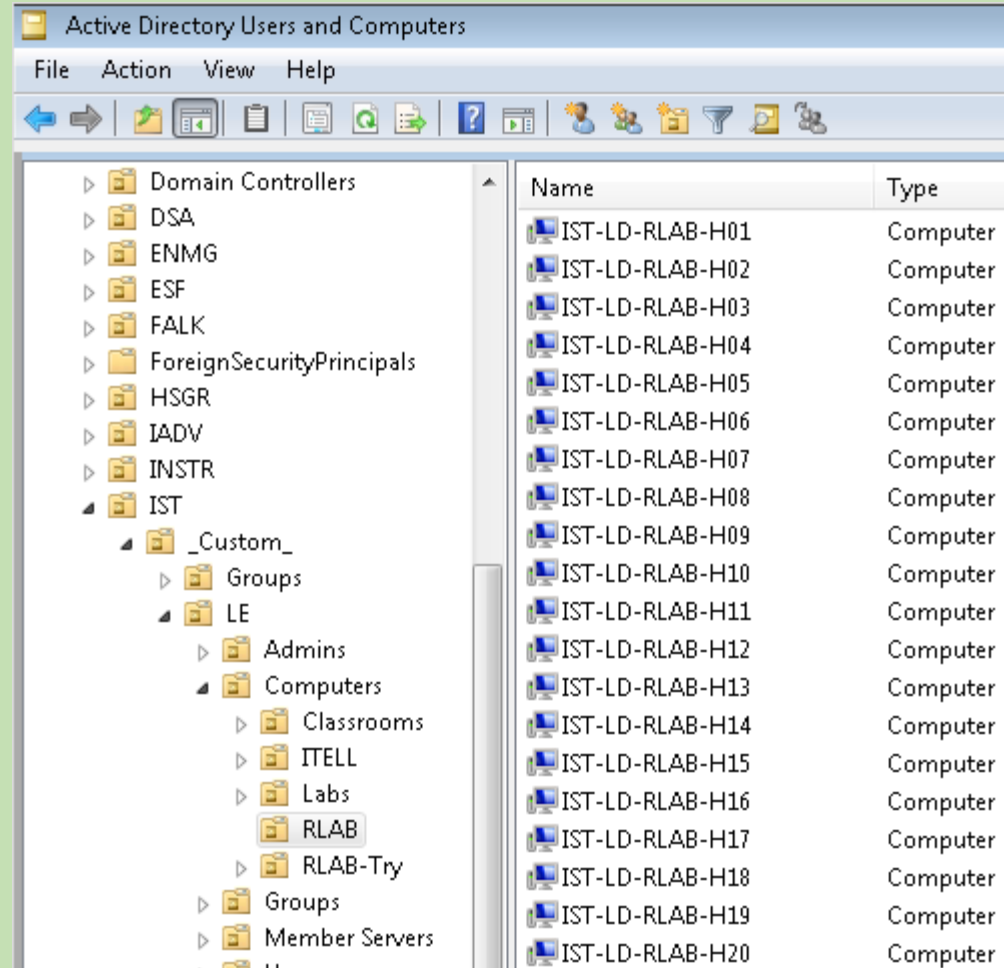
Active Directory Users and Computers

File Action View Help

Domain Controllers
DSA
ENMG
ESF
FALK
ForeignSecurityPrincipals
HSGR
IADV
INSTR
IST
_Custom_
Groups
LE
Admins
Computers
Classrooms
ITELL
Labs
RLAB
RLAB-Try
Groups
Member Servers

| Name | Type |
|---|---|
| IST-LD-RLAB-H01 | Computer |
| IST-LD-RLAB-H02 | Computer |
| IST-LD-RLAB-H03 | Computer |
| IST-LD-RLAB-H04 | Computer |
| IST-LD-RLAB-H05 | Computer |
| IST-LD-RLAB-H06 | Computer |
| IST-LD-RLAB-H07 | Computer |
| IST-LD-RLAB-H08 | Computer |
| IST-LD-RLAB-H09 | Computer |
| IST-LD-RLAB-H10 | Computer |
| IST-LD-RLAB-H11 | Computer |
| IST-LD-RLAB-H12 | Computer |
| IST-LD-RLAB-H13 | Computer |
| IST-LD-RLAB-H14 | Computer |
| IST-LD-RLAB-H15 | Computer |
| IST-LD-RLAB-H16 | Computer |
| IST-LD-RLAB-H17 | Computer |
| IST-LD-RLAB-H18 | Computer |
| IST-LD-RLAB-H19 | Computer |
| IST-LD-RLAB-H20 | Computer |